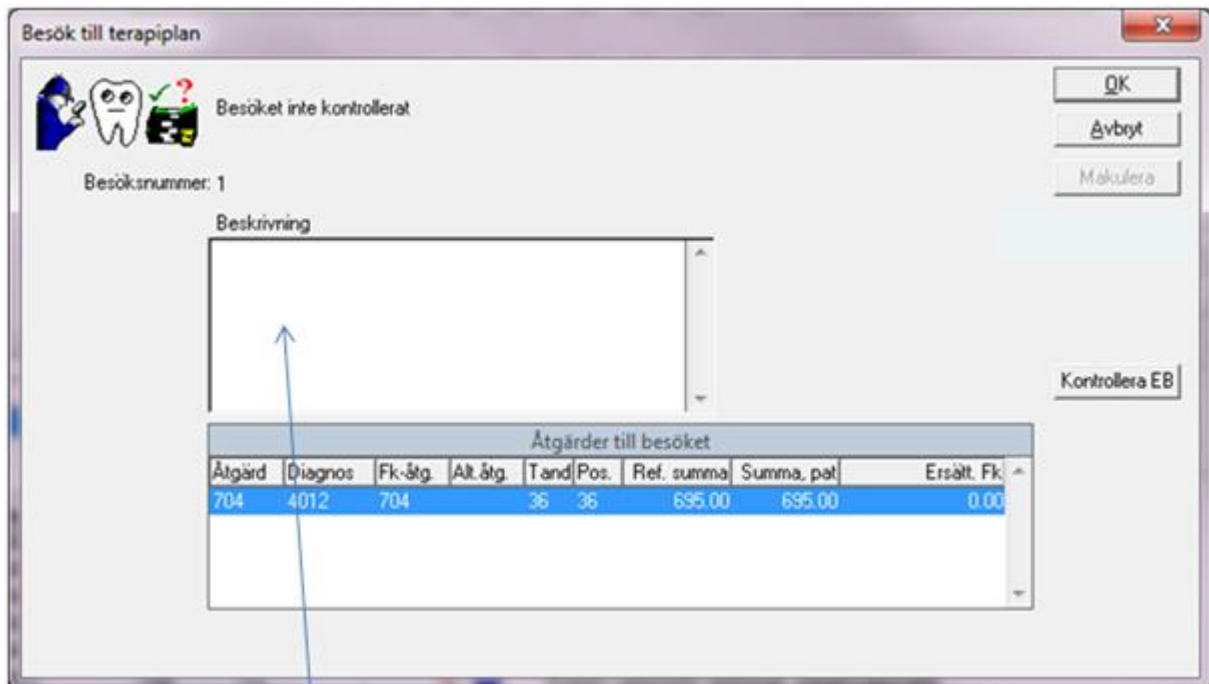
Besök till terapiplan

Besöket inte kontrollerat

Besöksnummer: 1

OK

Avbryt

Makulera

Beskrivning

Kontrollera EB

Åtgärder till besöket

| Åtgärd | Diagnos | Fk-åtg. | Alt.åtg. | Tand | Pos. | Ref. summa | Summa, pat | Ersätt. Fk |
|---|---|---|---|---|---|---|---|---|
| 704 | 4012 | 704 | | 36 | 36 | 695.00 | 695.00 | 0.00 |